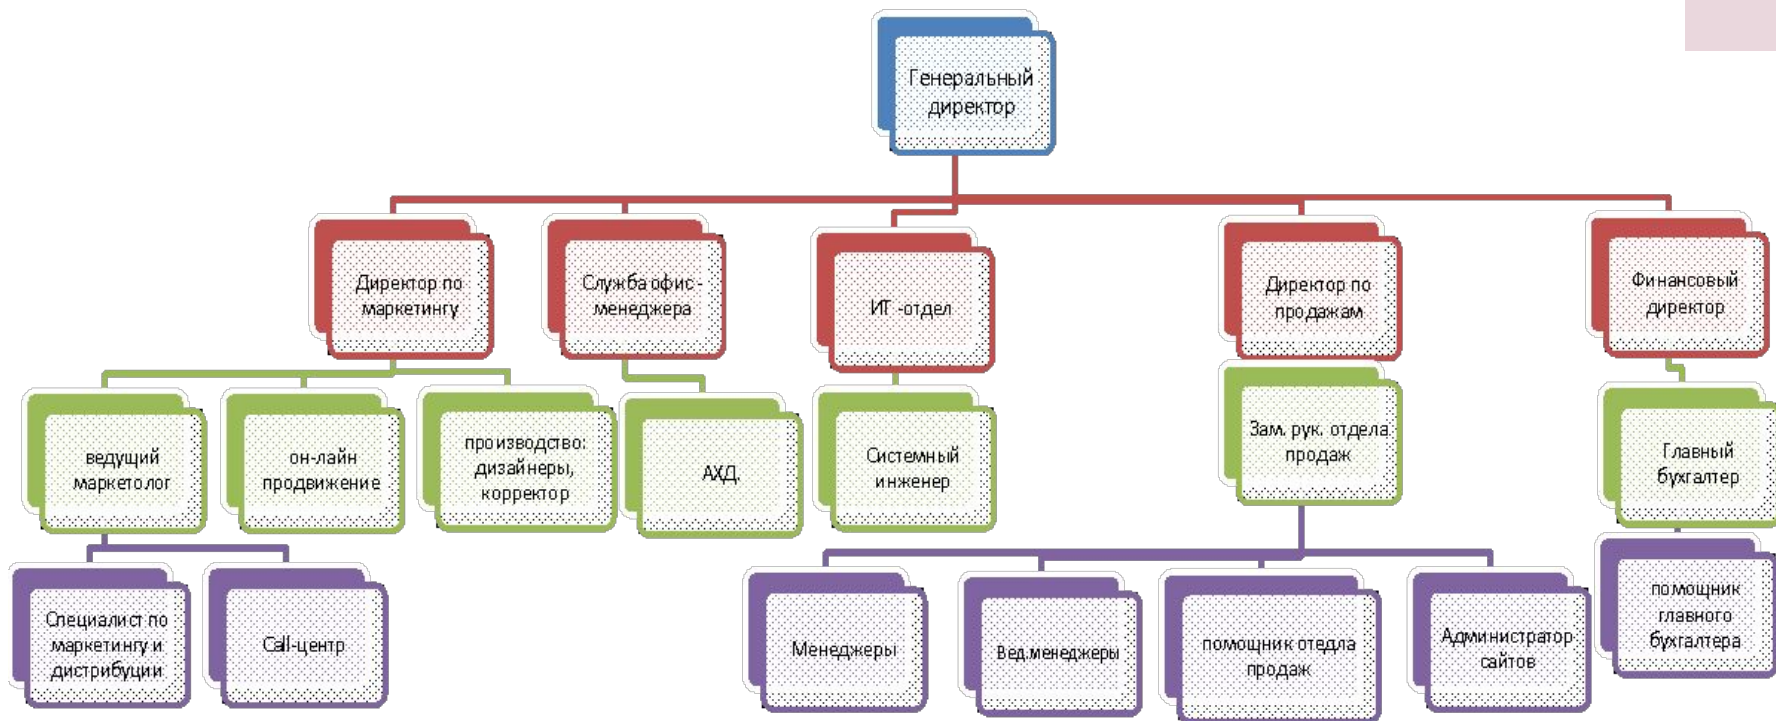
Генеральный директор

Директор по маркетингу

Служба офис-менеджера

ИТ-отдел

Директор по продажам

Финансовый директор

ведущий маркетолог

он-лайн продвижение

производство: дизайнеры, корректор

АХД

Системный инженер

Зам. рук. отдела продаж

Главный бухгалтер

Специалист по маркетингу и дистрибуции

Call-центр

Менеджеры

Вед.менеджеры

помощник отдела продаж

Администратор сайтов

помощник главного бухгалтера